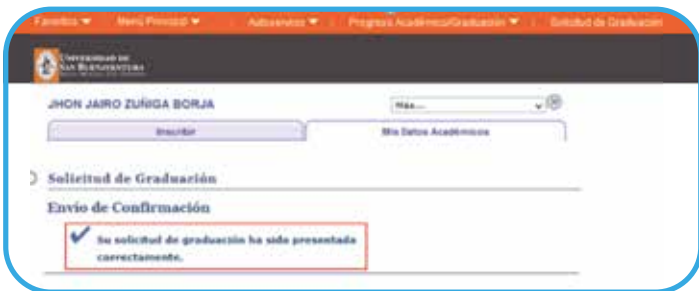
Favoritos ▼ | Menú Principal ▼ | Autoservicio ▼ | Progreso Académico/Graduación ▼ | Solicitud de Graduación

UNIVERSIDAD DE SAN BUENAVENTURA

JHON JAIRO ZUÑIGA BORJA

Más...

Inscribir | Mis Datos Académicos

Solicitud de Graduación

Envío de Confirmación

Su solicitud de graduación ha sido presentada correctamente.